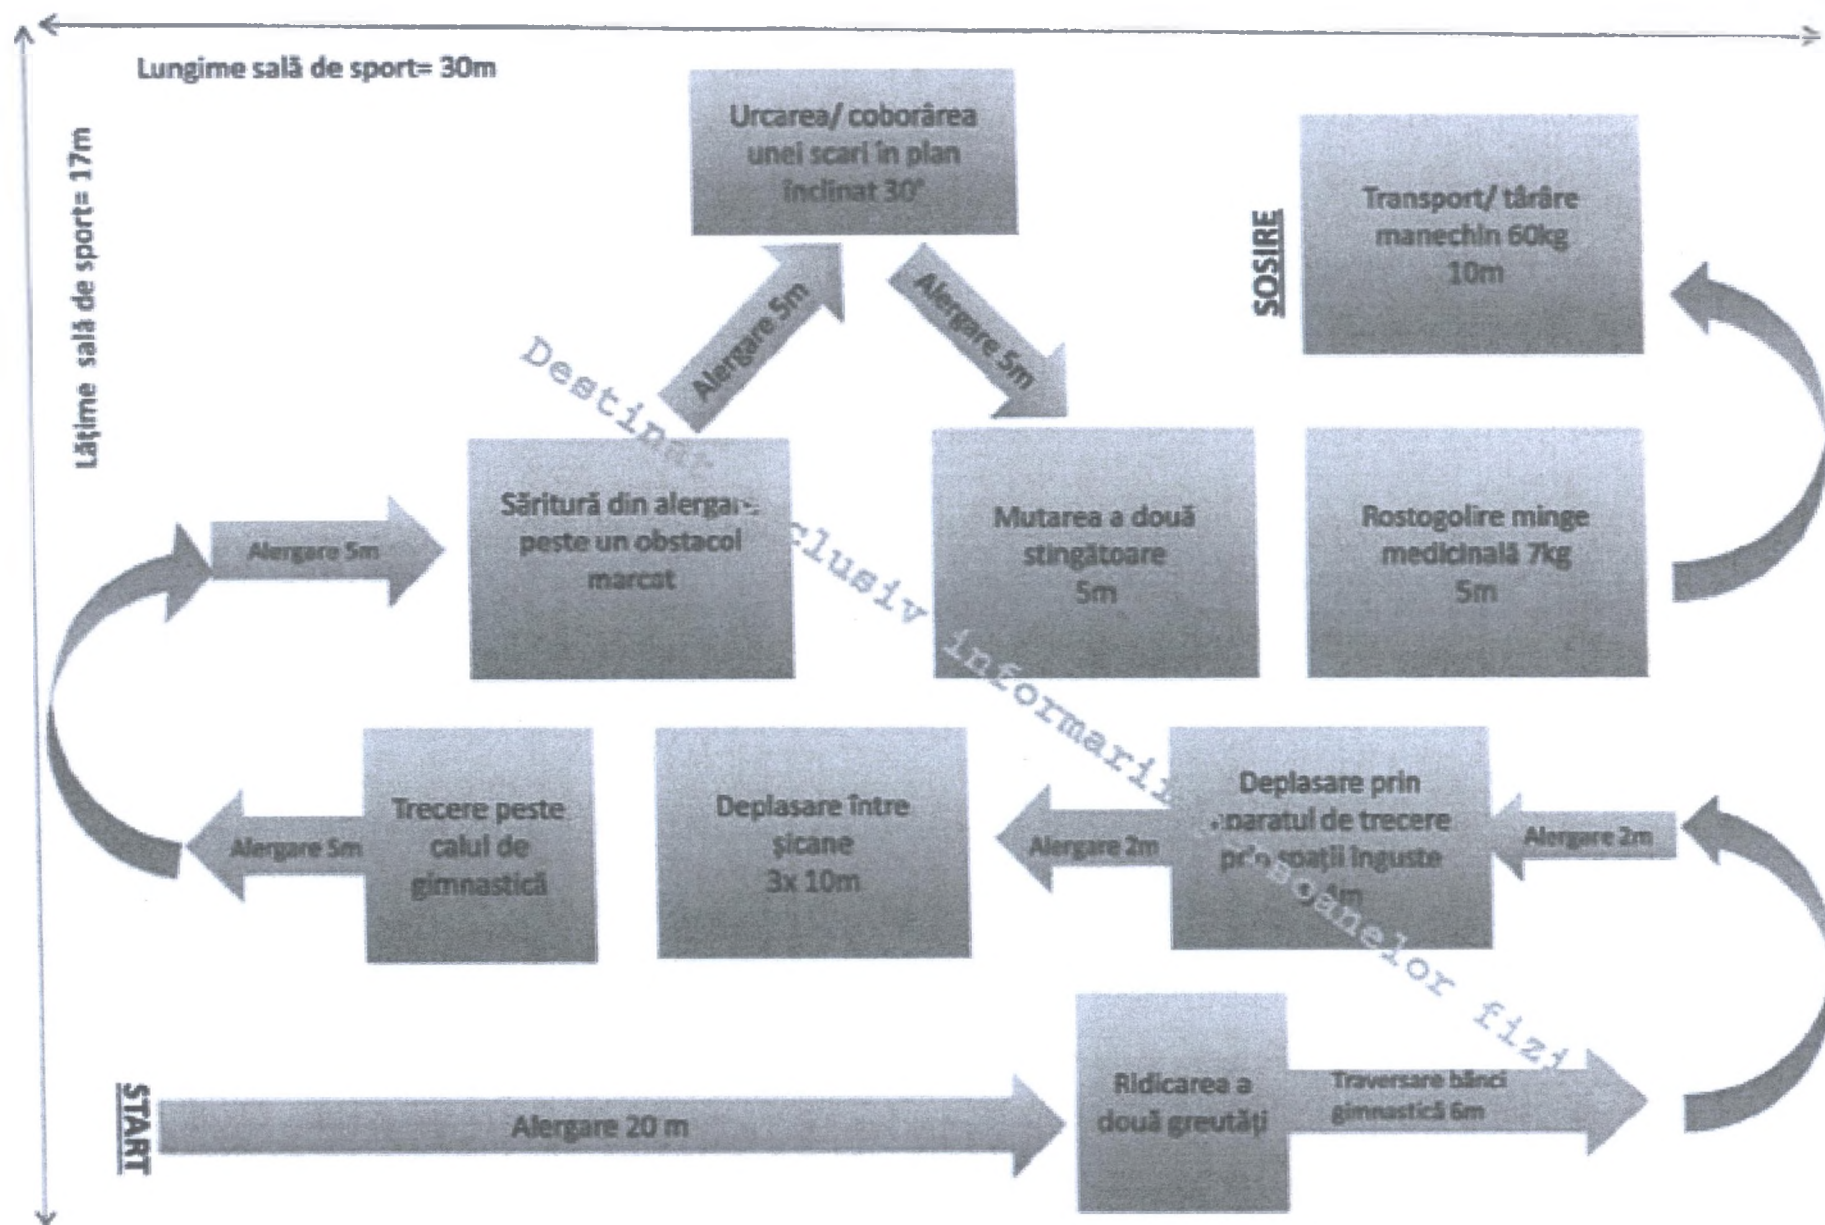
Lungime sală de sport= 30m

Lățime sală de sport= 17m

Urcarea/ coborârea unei scari în plan inclinat 30°

SOSIRE

Transport/ târâre manechin 60kg 10m

Alergare 5m

Alergare 5m

Destinat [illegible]clusiv informarii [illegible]oanelor fizi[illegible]

Alergare 5m

Săritură din alerga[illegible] peste un obstacol marcat

Mutarea a două stingătoare 5m

Rostogolire minge medicinală 7kg 5m

Trecere peste calul de gimnastică

Alergare 5m

Deplasare între șicane 3x 10m

Alergare 2m

Deplasare prin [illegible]paratul de trecere pr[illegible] spații înguste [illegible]m

Alergare 2m

START

Alergare 20 m

Ridicarea a două greutăți

Traversare bănci gimnastică 6m